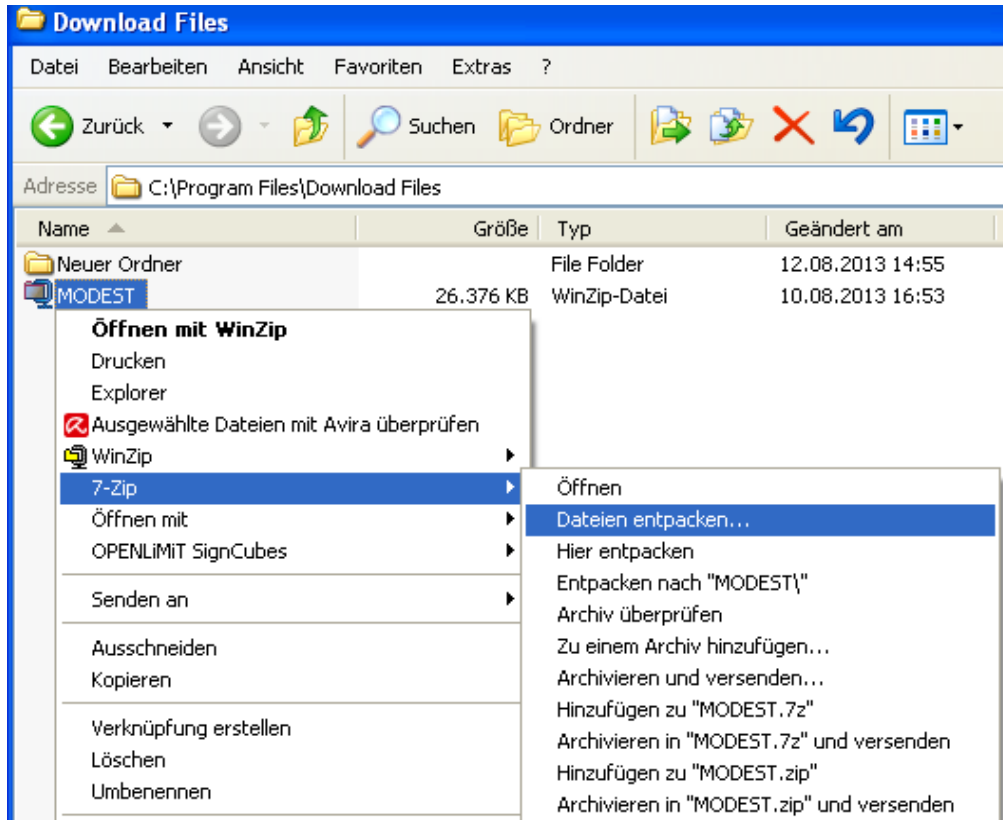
Download Files

Datei Bearbeiten Ansicht Favoriten Extras ?

Zurück Suchen Ordner

Adresse C:\Program Files\Download Files

| Name | Größe | Typ | Geändert am |
|---|---|---|---|
| Neuer Ordner | | File Folder | 12.08.2013 14:55 |
| MODEST | 26.376 KB | WinZip-Datei | 10.08.2013 16:53 |

Öffnen mit WinZip
Drucken
Explorer
Ausgewählte Dateien mit Avira überprüfen
WinZip
7-Zip
Öffnen mit
OPENLiMiT SignCubes
Senden an
Ausschneiden
Kopieren
Verknüpfung erstellen
Löschen
Umbenennen

Öffnen
Dateien entpacken...
Hier entpacken
Entpacken nach "MODEST\"
Archiv überprüfen
Zu einem Archiv hinzufügen...
Archivieren und versenden...
Hinzufügen zu "MODEST.7z"
Archivieren in "MODEST.7z" und versenden
Hinzufügen zu "MODEST.zip"
Archivieren in "MODEST.zip" und versenden